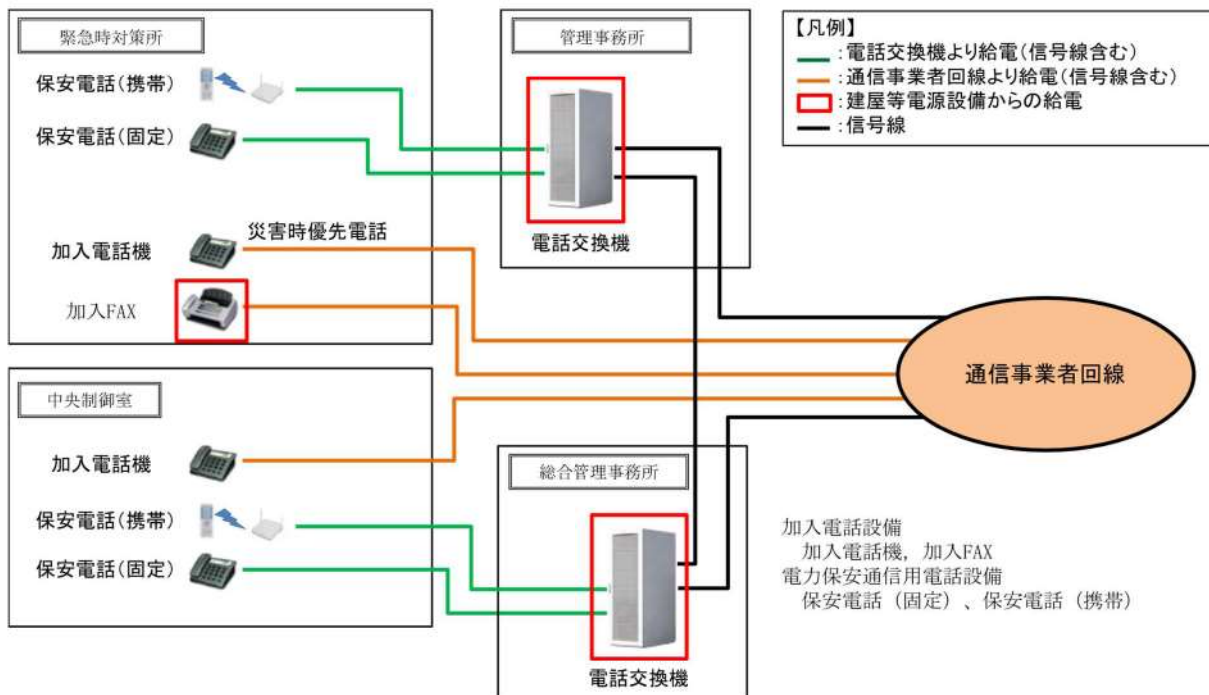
緊急時対策所

保安電話(携帯)

保安電話(固定)

災害時優先電話

加入電話機

加入FAX

管理事務所

電話交換機

【凡例】
:電話交換機より給電(信号線含む)
:通信事業者回線より給電(信号線含む)
:建屋等電源設備からの給電
:信号線

通信事業者回線

中央制御室

加入電話機

保安電話(携帯)

保安電話(固定)

総合管理事務所

電話交換機

加入電話設備
加入電話機, 加入FAX
電力保安通信用電話設備
保安電話（固定）、保安電話（携帯）